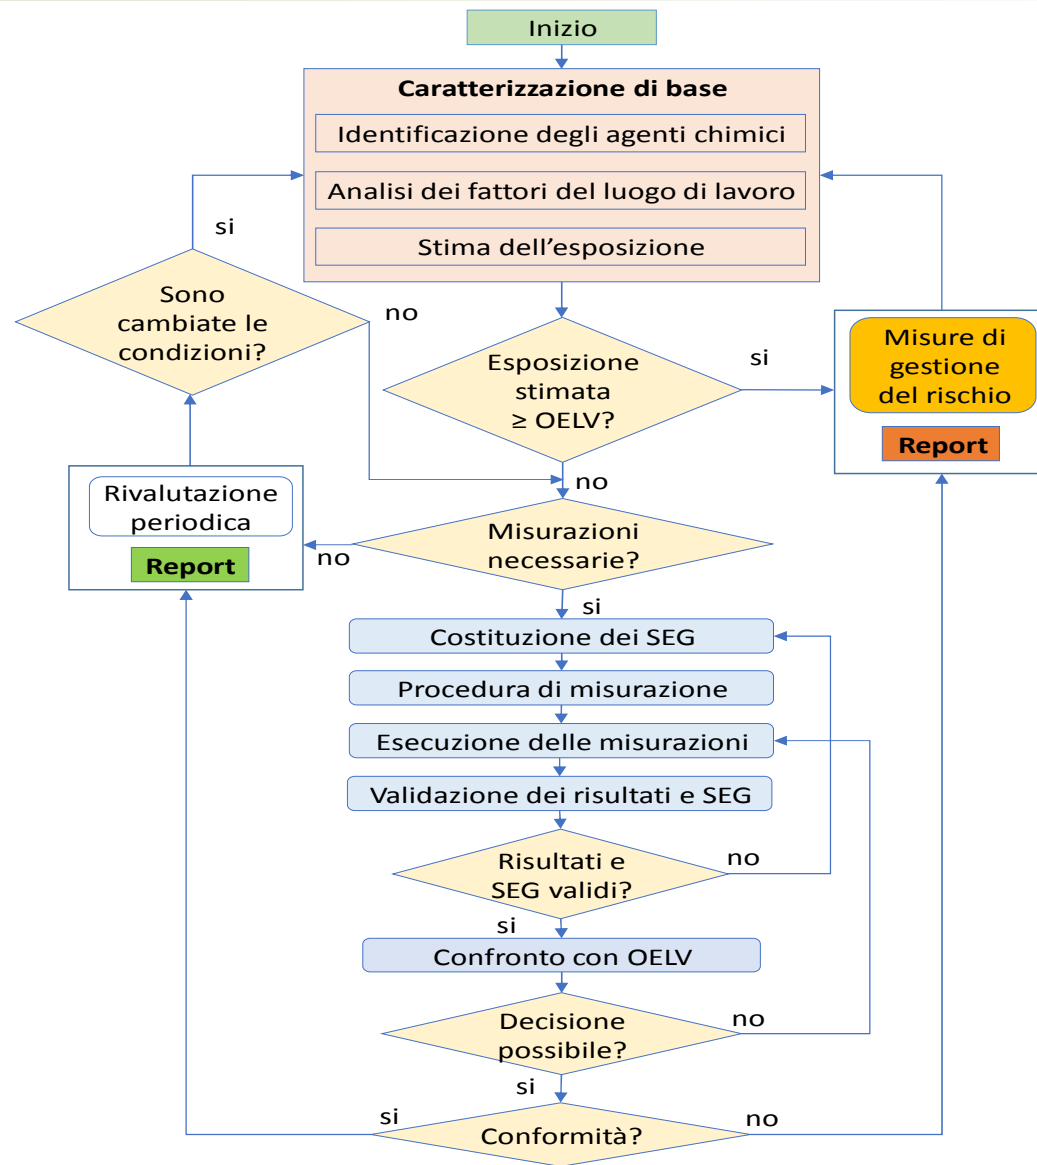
Inizio

Caratterizzazione di base

Identificazione degli agenti chimici

Analisi dei fattori del luogo di lavoro

Stima dell'esposizione

si

Sono cambiate le condizioni?

no

Esposizione stimata ≥ OELV?

si

Misure di gestione del rischio

Report

no

Rivalutazione periodica

Report

no

Misurazioni necessarie?

si

Costituzione dei SEG

Procedura di misurazione

Esecuzione delle misurazioni

Validazione dei risultati e SEG

Risultati e SEG validi?

no

si

Confronto con OELV

Decisione possibile?

no

si

si

Conformità?

no